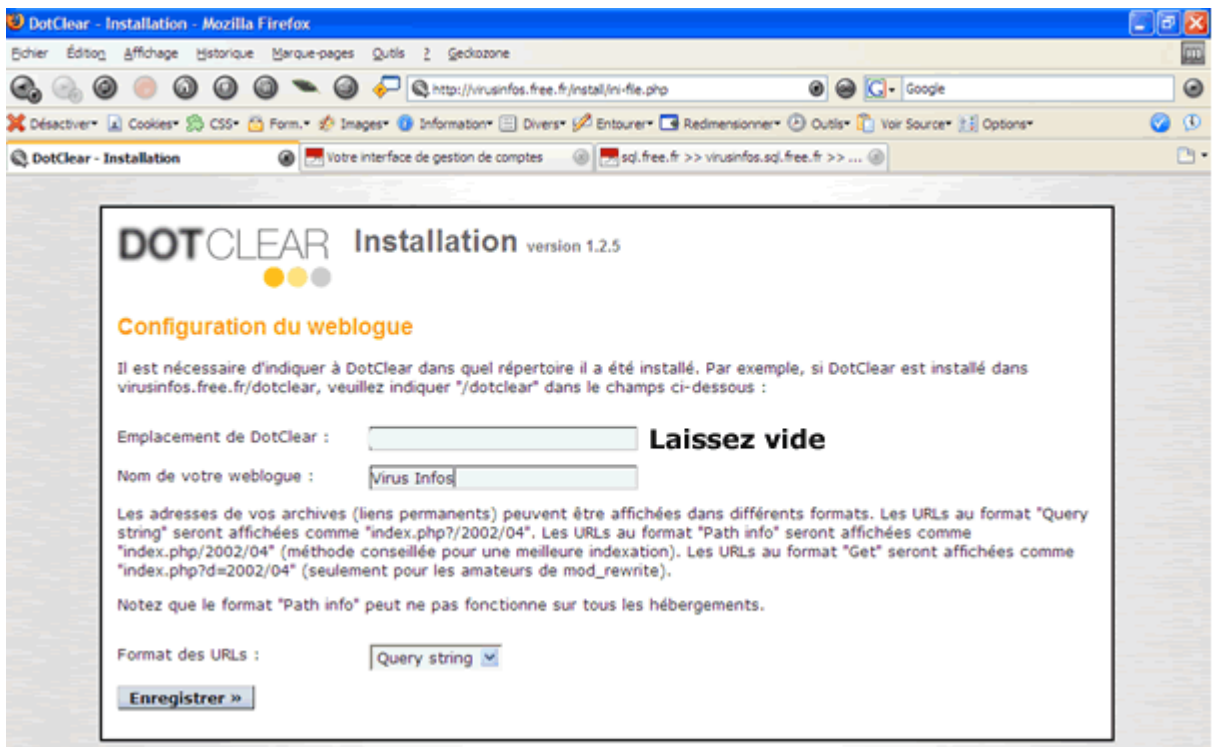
DotClear - Installation - Mozilla Firefox

Fichier Édition Affichage Historique Marque-pages Outils ? Geckozone

http://virusinfos.free.fr/install/ini-file.php

Google

Désactiver Cookies CSS Form. Images Information Divers Entourer Redimensionner Outils Voir Source Options

DotClear - Installation

Votre interface de gestion de comptes

sql.free.fr >> virusinfos.sql.free.fr >> ...

DOTCLEAR Installation version 1.2.5

Configuration du weblogue

Il est nécessaire d'indiquer à DotClear dans quel répertoire il a été installé. Par exemple, si DotClear est installé dans virusinfos.free.fr/dotclear, veuillez indiquer "/dotclear" dans le champs ci-dessous :

Emplacement de DotClear :

Laissez vide

Nom de votre weblogue : Virus Infos

Les adresses de vos archives (liens permanents) peuvent être affichées dans différents formats. Les URLs au format "Query string" seront affichées comme "index.php?/2002/04". Les URLs au format "Path info" seront affichées comme "index.php/2002/04" (méthode conseillée pour une meilleure indexation). Les URLs au format "Get" seront affichées comme "index.php?d=2002/04" (seulement pour les amateurs de mod_rewrite).

Notez que le format "Path info" peut ne pas fonctionne sur tous les hébergements.

Format des URLs : Query string

Enregistrer »